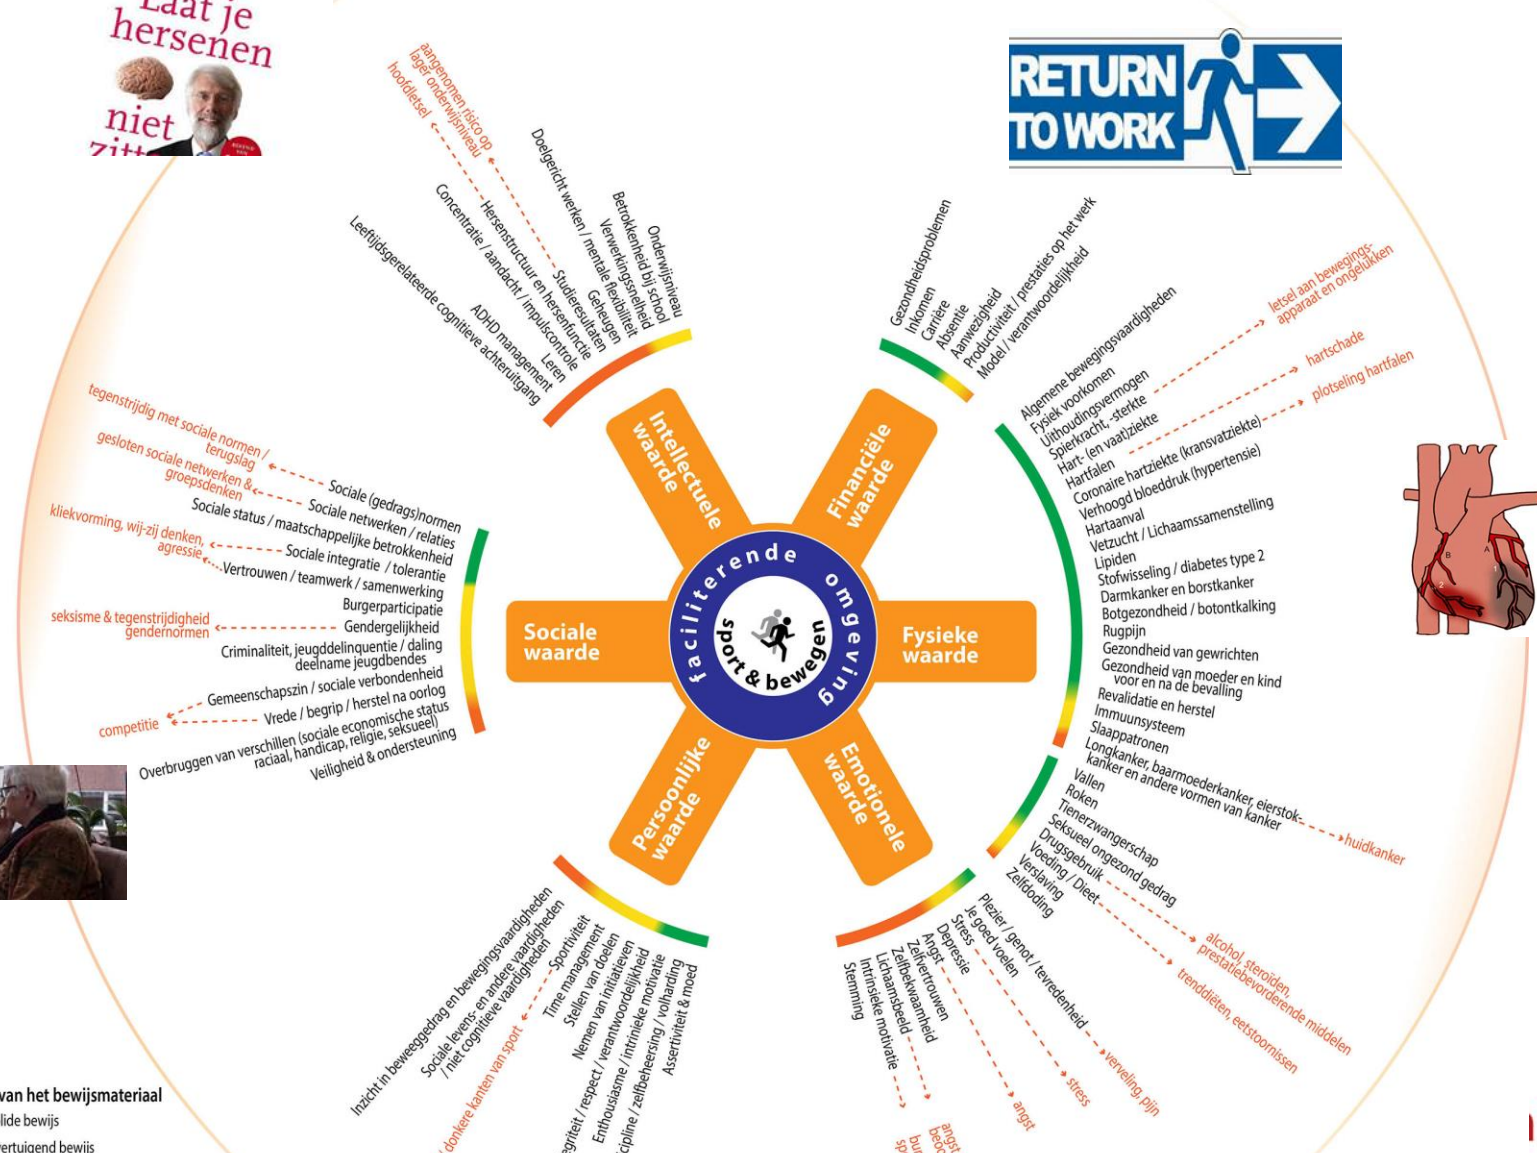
Laat je hersenen niet zitt

RETURN TO WORK

Intellectuele waarde

Financiële waarde

Sociale waarde

Fysieke waarde

Persoonlijke waarde

Emotionele waarde

faciliterende omgeving

sport & bewegen

Onderwijsniveau
Betrokkenheid bij school
Verwerkingssnelheid
Doelgericht werken / mentale flexibiliteit
Geheugen
Studieresultaten
Hersenstructuur en hersenfunctie
Concentratie / aandacht / impulscontrole
Leren
ADHD management
Leeftijdsgerelateerde cognitieve achteruitgang

aangenomen risico op lager onderwijsniveau
hoofdletsel

Gezondheidsproblemen
Inkomen
Carrière
Absentie
Aanwezigheid
Productiviteit / prestaties op het werk
Model / verantwoordelijkheid

Algemene bewegingsvaardigheden
Fysiek voorkomen
Uithoudingsvermogen
Spierkracht, -sterkte
Hart- (en vaat)ziekte
Hartfalen
Coronaire hartziekte (kransvatziekte)
Verhoogd bloeddruk (hypertensie)
Hartaanval
Vetzucht / Lichaamssamenstelling
Lipiden
Stofwisseling / diabetes type 2
Darmkanker en borstkanker
Botgezondheid / botontkalking
Rugpijn
Gezondheid van gewrichten
Gezondheid van moeder en kind voor en na de bevalling
Revalidatie en herstel
Immuunsysteem
Slaappatronen
Longkanker, baarmoederkanker, eierstokkanker en andere vormen van kanker
Vallen
Roken
Tienerzwangerschap
Seksueel ongezond gedrag
Drugsgebruik
Voeding / Dieet
Verslaving
Zelfdoding

letsel aan bewegingsapparaat en ongelukken
hartschade
plotseling hartfalen
huidkanker
alcohol, steroïden, prestatiebevorderende middelen
trenddiëten, eetstoornissen

Plezier / genot / tevredenheid
Je goed voelen
Stress
Depressie
Angst
Zelfvertrouwen
Zelfbekwaamheid
Lichaamsbeeld
Intrinsieke motivatie
Stemming

verveling, pijn
stress
angst
angst beoo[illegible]
bu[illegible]
sp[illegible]

Sociale (gedrags)normen
Sociale netwerken / relaties
Sociale status / maatschappelijke betrokkenheid
Sociale integratie / tolerantie
Vertrouwen / teamwerk / samenwerking
Burgerparticipatie
Gendergelijkheid
Criminaliteit, jeugddelinquentie / daling deelname jeugdbendes
Gemeenschapszin / sociale verbondenheid
Vrede / begrip / herstel na oorlog
Overbruggen van verschillen (sociale economische status raciaal, handicap, religie, seksueel)
Veiligheid & ondersteuning

tegenstrijdig met sociale normen / terugslag
gesloten sociale netwerken & groepsdenken
kliekvorming, wij-zij denken, agressie
seksisme & tegenstrijdigheid gendernormen
competitie

Inzicht in beweeggedrag en bewegingsvaardigheden
Sociale levens- en andere vaardigheden / niet cognitieve vaardigheden
Sportiviteit
Time management
Stellen van doelen
Nemen van initiatieven
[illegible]egriteit / respect / verantwoordelijkheid
Enthousiasme / intrinsieke motivatie
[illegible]cipline / zelfbeheersing / volharding
Assertiviteit & moed

donkere kanten van sport

van het bewijsmateriaal
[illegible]lide bewijs
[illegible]ertuigend bewijs